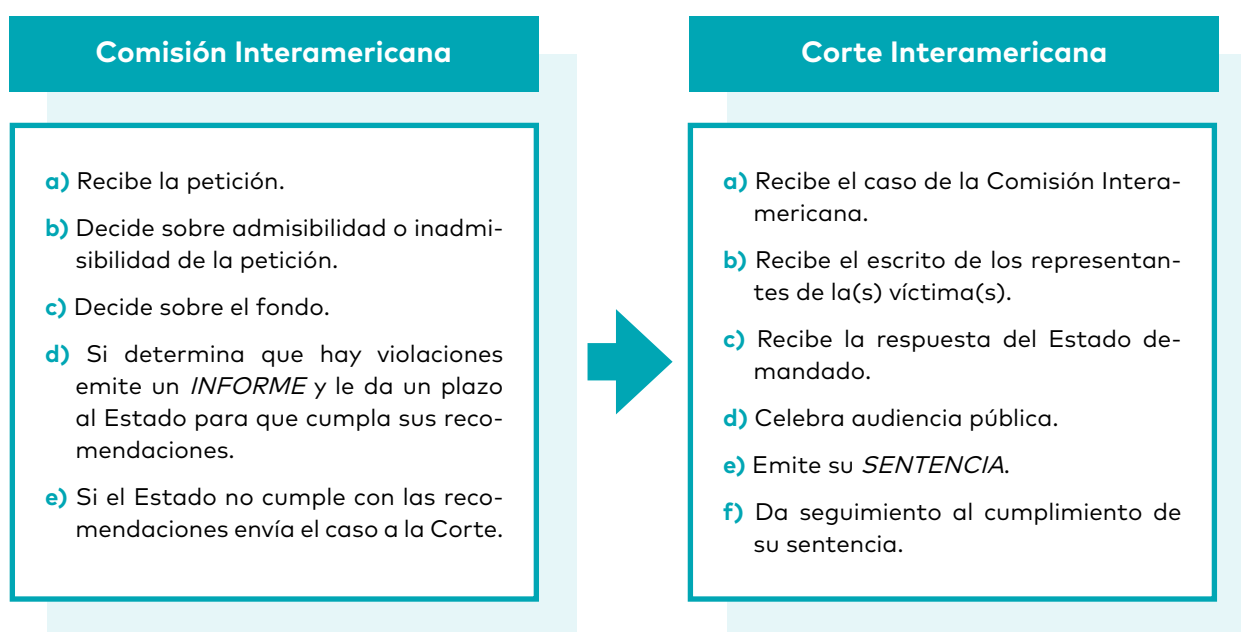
Comisión Interamericana

a) Recibe la petición.

b) Decide sobre admisibilidad o inadmisibilidad de la petición.

c) Decide sobre el fondo.

d) Si determina que hay violaciones emite un *INFORME* y le da un plazo al Estado para que cumpla sus recomendaciones.

e) Si el Estado no cumple con las recomendaciones envía el caso a la Corte.

Corte Interamericana

a) Recibe el caso de la Comisión Interamericana.

b) Recibe el escrito de los representantes de la(s) víctima(s).

c) Recibe la respuesta del Estado demandado.

d) Celebra audiencia pública.

e) Emite su *SENTENCIA*.

f) Da seguimiento al cumplimiento de su sentencia.